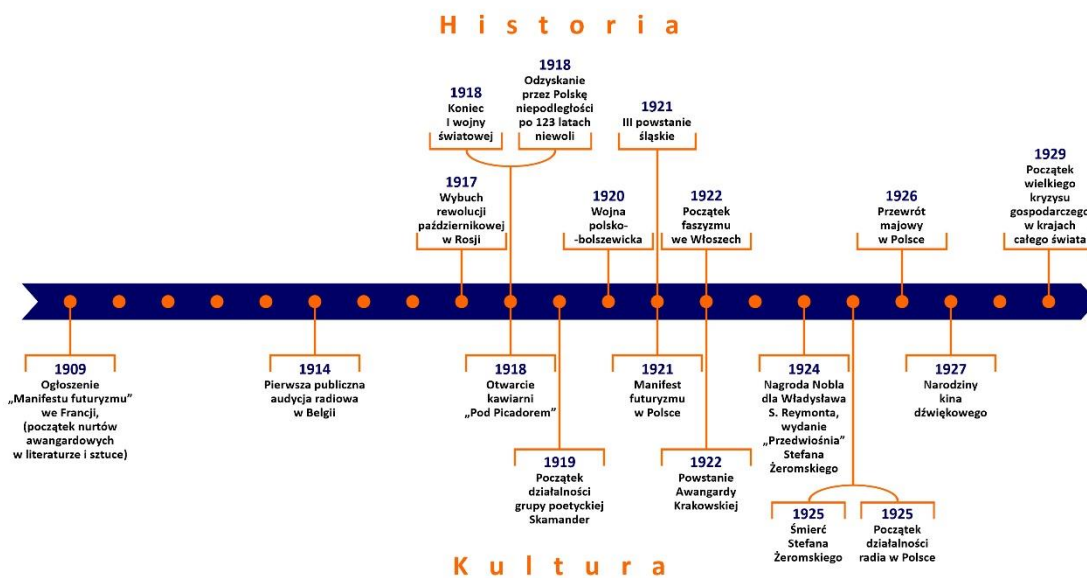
H i s t o r i a

1918
Koniec I wojny światowej

1918
Odzyskanie przez Polskę niepodległości po 123 latach niewoli

1921
III powstanie śląskie

1917
Wybuch rewolucji październikowej w Rosji

1920
Wojna polsko--bolszewicka

1922
Początek faszyzmu we Włoszech

1926
Przewrót majowy w Polsce

1929
Początek wielkiego kryzysu gospodarczego w krajach całego świata

1909
Ogłoszenie „Manifestu futuryzmu" we Francji, (początek nurtów awangardowych w literaturze i sztuce)

1914
Pierwsza publiczna audycja radiowa w Belgii

1918
Otwarcie kawiarni „Pod Picadorem"

1921
Manifest futuryzmu w Polsce

1924
Nagroda Nobla dla Władysława S. Reymonta, wydanie „Przedwiośnia" Stefana Żeromskiego

1927
Narodziny kina dźwiękowego

1919
Początek działalności grupy poetyckiej Skamander

1922
Powstanie Awangardy Krakowskiej

1925
Śmierć Stefana Żeromskiego

1925
Początek działalności radia w Polsce

K u l t u r a